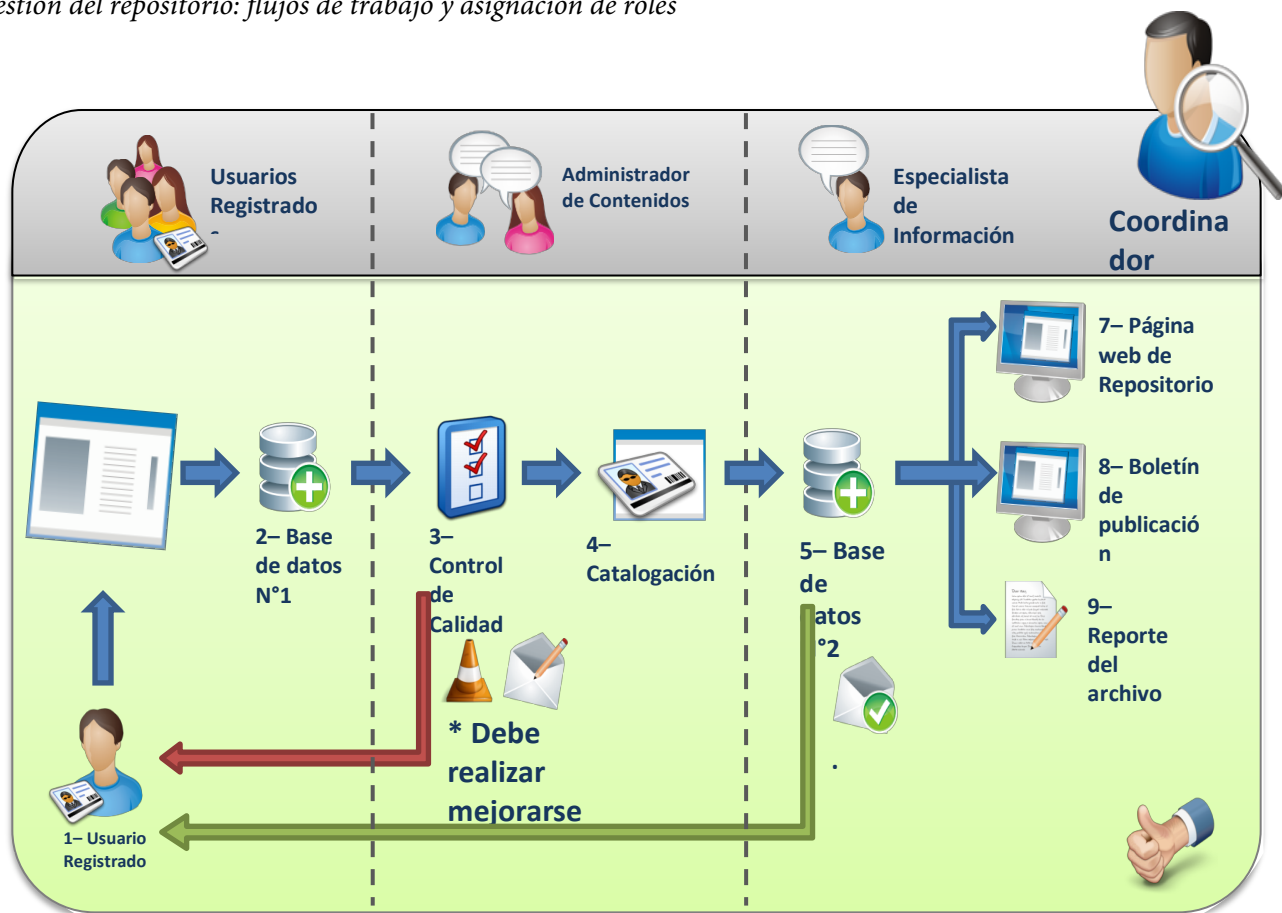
estión del repositorio: flujos de trabajo y asignación de roles

Usuarios Registrado s

Administrador de Contenidos

Especialista de Información

Coordinador

2– Base de datos N°1

3– Control de Calidad

4– Catalogación

5– Base de datos N°2

7– Página web de Repositorio

8– Boletín de publicación

9– Reporte del archivo

* Debe realizar mejorarse

.

1– Usuario Registrado